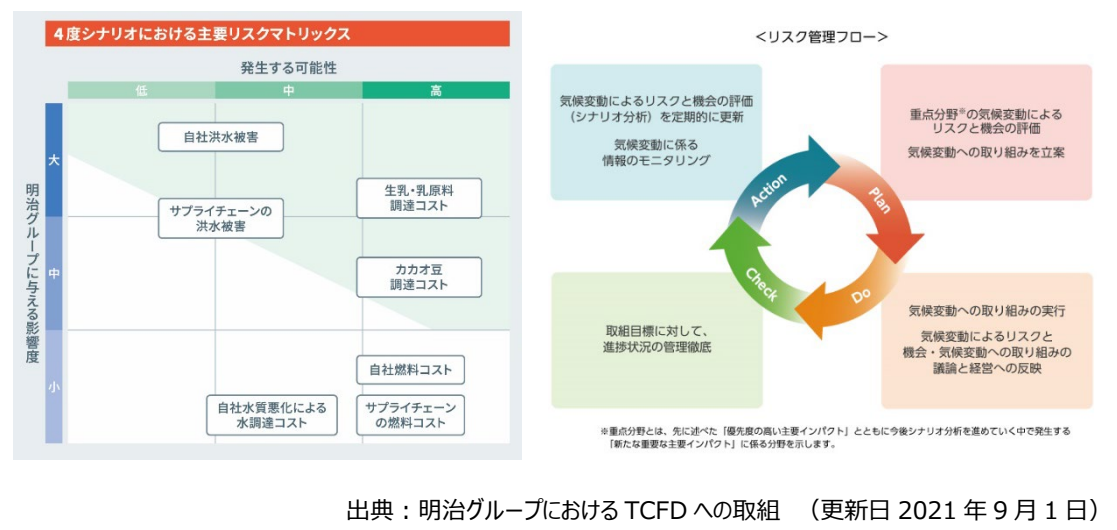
4度シナリオにおける主要リスクマトリックス

発生する可能性

| | 低 | 中 | 高 |
|---|---|---|---|
| 大 | 自社洪水被害 | | 生乳・乳原料調達コスト |
| | | サプライチェーンの洪水被害 | |
| 中 | | | カカオ豆調達コスト |
| 小 | | 自社水質悪化による水調達コスト | 自社燃料コスト<br>サプライチェーンの燃料コスト |

明治グループに与える影響度

<リスク管理フロー>

気候変動によるリスクと機会の評価（シナリオ分析）を定期的に更新

気候変動に係る情報のモニタリング

重点分野※の気候変動によるリスクと機会の評価

気候変動への取り組みを立案

Action

Plan

Check

Do

取組目標に対して、進捗状況の管理徹底

気候変動への取り組みの実行

気候変動によるリスクと機会・気候変動への取り組みの議論と経営への反映

※重点分野とは、先に述べた「優先度の高い主要インパクト」とともに今後シナリオ分析を進めていく中で発生する「新たな重要な主要インパクト」に係る分野を示します。

出典：明治グループにおけるTCFDへの取組 （更新日 2021年9月1日）